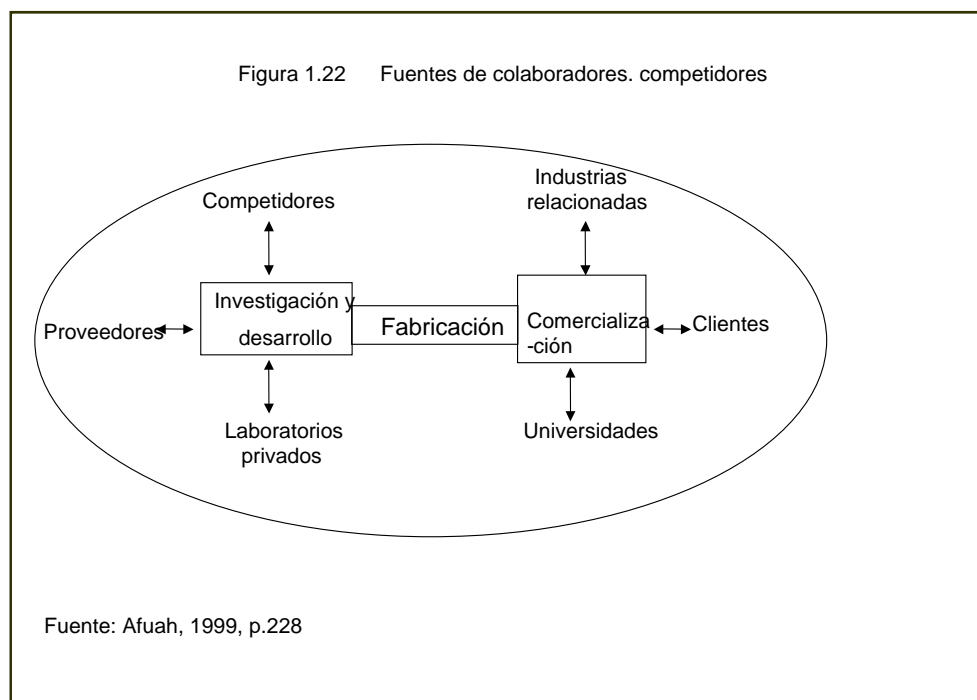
Figura 1.22 Fuentes de colaboradores. competidores

Competidores

Industrias relacionadas

Proveedores

Investigación y desarrollo

Fabricación

Comercializa -ción

Clientes

Laboratorios privados

Universidades

Fuente: Afuah, 1999, p.228